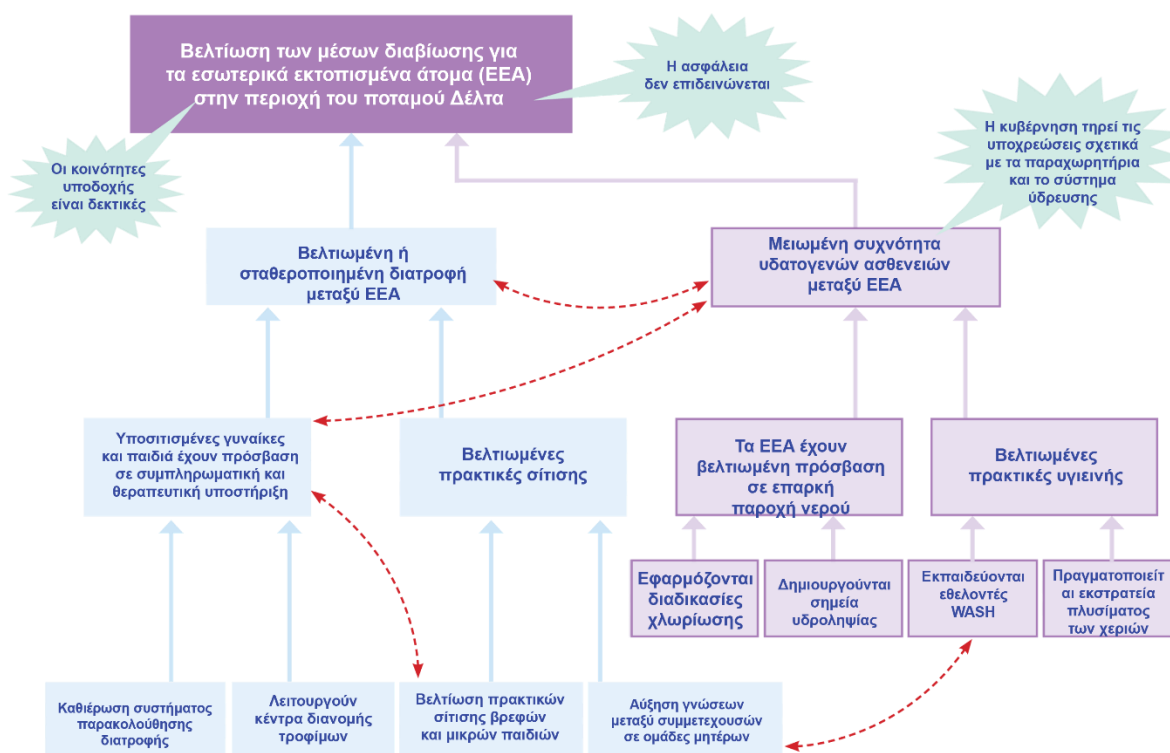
Βελτίωση των μέσων διαβίωσης για τα εσωτερικά εκτοπισμένα άτομα (ΕΕΑ) στην περιοχή του ποταμού Δέλτα

Η ασφάλεια δεν επιδεινώνεται

Οι κοινότητες υποδοχής είναι δεκτικές

Η κυβέρνηση τηρεί τις υποχρεώσεις σχετικά με τα παραχωρητήρια και το σύστημα ύδρευσης

Βελτιωμένη ή σταθεροποιημένη διατροφή μεταξύ ΕΕΑ

Μειωμένη συχνότητα υδατογενών ασθενειών μεταξύ ΕΕΑ

Υποσιτισμένες γυναίκες και παιδιά έχουν πρόσβαση σε συμπληρωματική και θεραπευτική υποστήριξη

Βελτιωμένες πρακτικές σίτισης

Τα ΕΕΑ έχουν βελτιωμένη πρόσβαση σε επαρκή παροχή νερού

Βελτιωμένες πρακτικές υγιεινής

Εφαρμόζονται διαδικασίες χλωρίωσης

Δημιουργούνται σημεία υδροληψίας

Εκπαιδεύονται εθελοντές WASH

Πραγματοποιείται εκστρατεία πλυσίματος των χεριών

Καθιέρωση συστήματος παρακολούθησης διατροφής

Λειτουργούν κέντρα διανομής τροφίμων

Βελτίωση πρακτικών σίτισης βρεφών και μικρών παιδιών

Αύξηση γνώσεων μεταξύ συμμετεχουσών σε ομάδες μητέρων